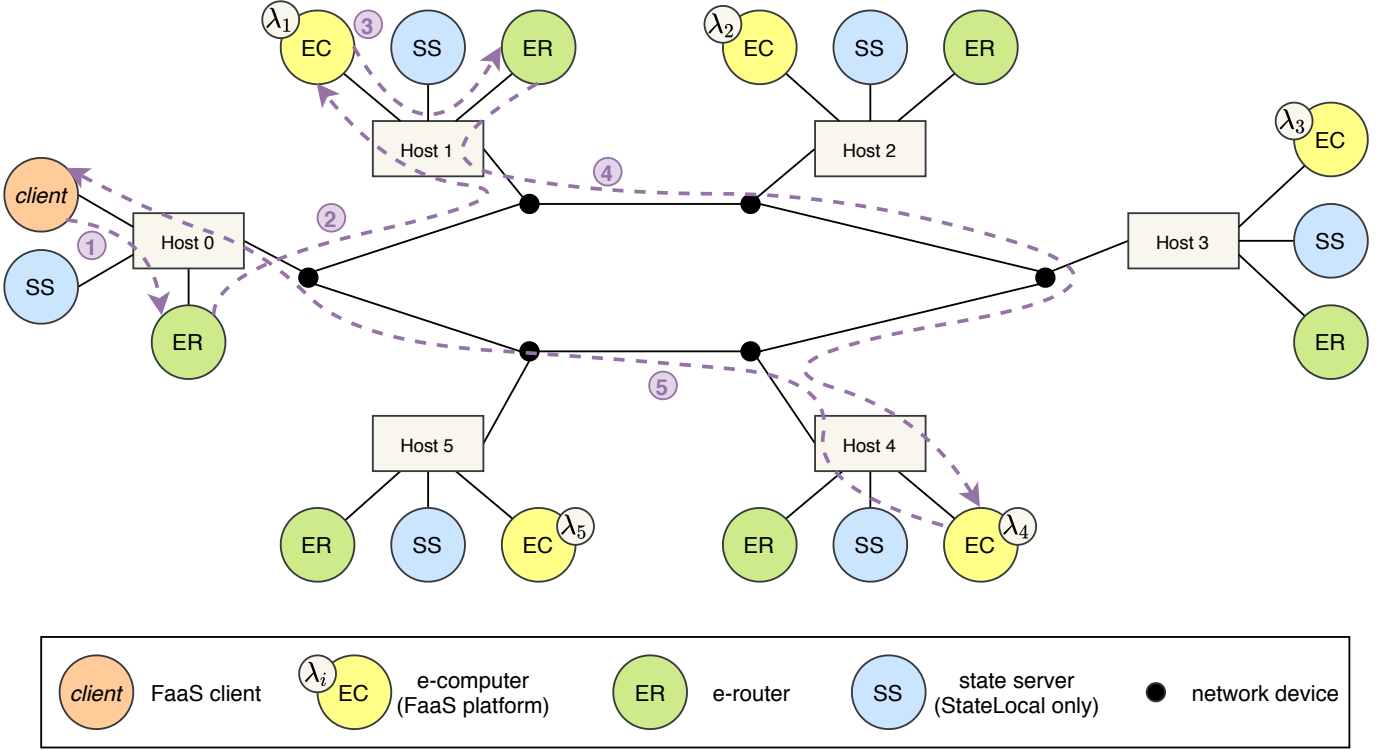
$\lambda_1$ EC 3 SS ER

$\lambda_2$ EC SS ER

Host 1

Host 2

$\lambda_3$ EC

4

client

Host 0

2

Host 3

SS

1

SS

ER

ER

5

Host 5

Host 4

ER SS EC $\lambda_5$

ER SS EC $\lambda_4$

client FaaS client

$\lambda_i$ EC e-computer (FaaS platform)

ER e-router

SS state server (StateLocal only)

network device